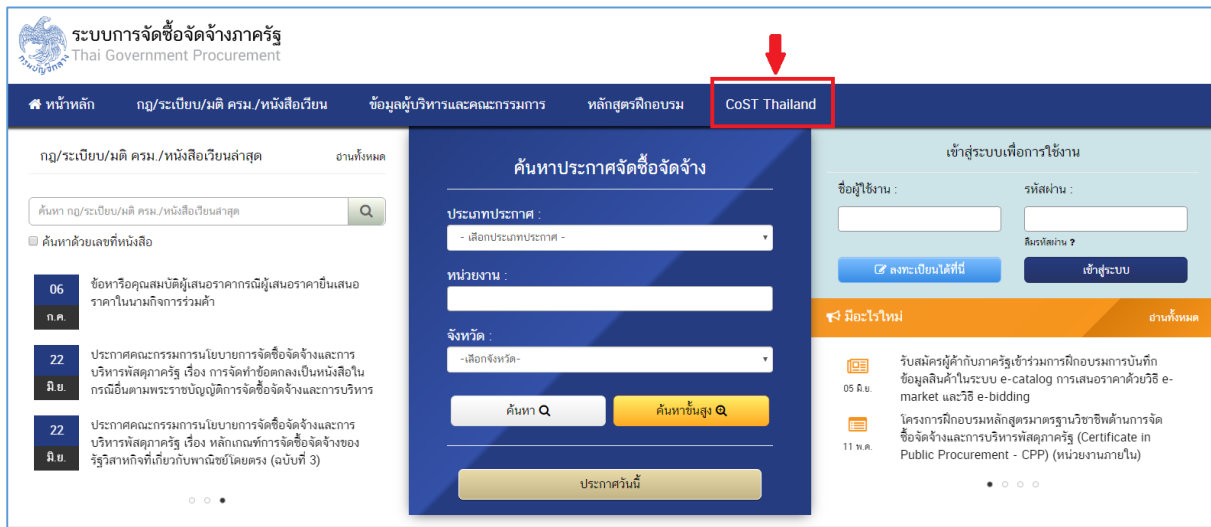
กรมบัญชีกลาง

ระบบการจัดซื้อจัดจ้างภาครัฐ
Thai Government Procurement

หน้าหลัก กฎ/ระเบียบ/มติ ครม./หนังสือเวียน ข้อมูลผู้บริหารและคณะกรรมการ หลักสูตรฝึกอบรม CoST Thailand

กฎ/ระเบียบ/มติ ครม./หนังสือเวียนล่าสุด อ่านทั้งหมด

ค้นหา กฎ/ระเบียบ/มติ ครม./หนังสือเวียนล่าสุด

ค้นหาด้วยเลขที่หนังสือ

06 ก.ค. ข้อหารือคุณสมบัติผู้เสนอราคากรณีผู้เสนอราคายื่นเสนอราคาในนามกิจการร่วมค้า

22 มิ.ย. ประกาศคณะกรรมการนโยบายการจัดซื้อจัดจ้างและการบริหารพัสดุภาครัฐ เรื่อง การจัดทำข้อตกลงเป็นหนังสือในกรณีอื่นตามพระราชบัญญัติการจัดซื้อจัดจ้างและการบริหาร

22 มิ.ย. ประกาศคณะกรรมการนโยบายการจัดซื้อจัดจ้างและการบริหารพัสดุภาครัฐ เรื่อง หลักเกณฑ์การจัดซื้อจัดจ้างของรัฐวิสาหกิจที่เกี่ยวกับพาณิชย์โดยตรง (ฉบับที่ 3)

ค้นหาประกาศจัดซื้อจัดจ้าง

ประเภทประกาศ :
- เลือกประเภทประกาศ -

หน่วยงาน :

จังหวัด :
-เลือกจังหวัด-

ค้นหา ค้นหาขั้นสูง

ประกาศวันนี้

เข้าสู่ระบบเพื่อการใช้งาน

ชื่อผู้ใช้งาน : รหัสผ่าน :

ลืมรหัสผ่าน ?

ลงทะเบียนได้ที่นี่ เข้าสู่ระบบ

มีอะไรใหม่ อ่านทั้งหมด

05 มิ.ย. รับสมัครผู้ค้ากับภาครัฐเข้าร่วมการฝึกอบรมการบันทึกข้อมูลสินค้าในระบบ e-catalog การเสนอราคาด้วยวิธี e-market และวิธี e-bidding

11 พ.ค. โครงการฝึกอบรมหลักสูตรมาตรฐานวิชาชีพด้านการจัดซื้อจัดจ้างและการบริหารพัสดุภาครัฐ (Certificate in Public Procurement - CPP) (หน่วยงานภายใน)